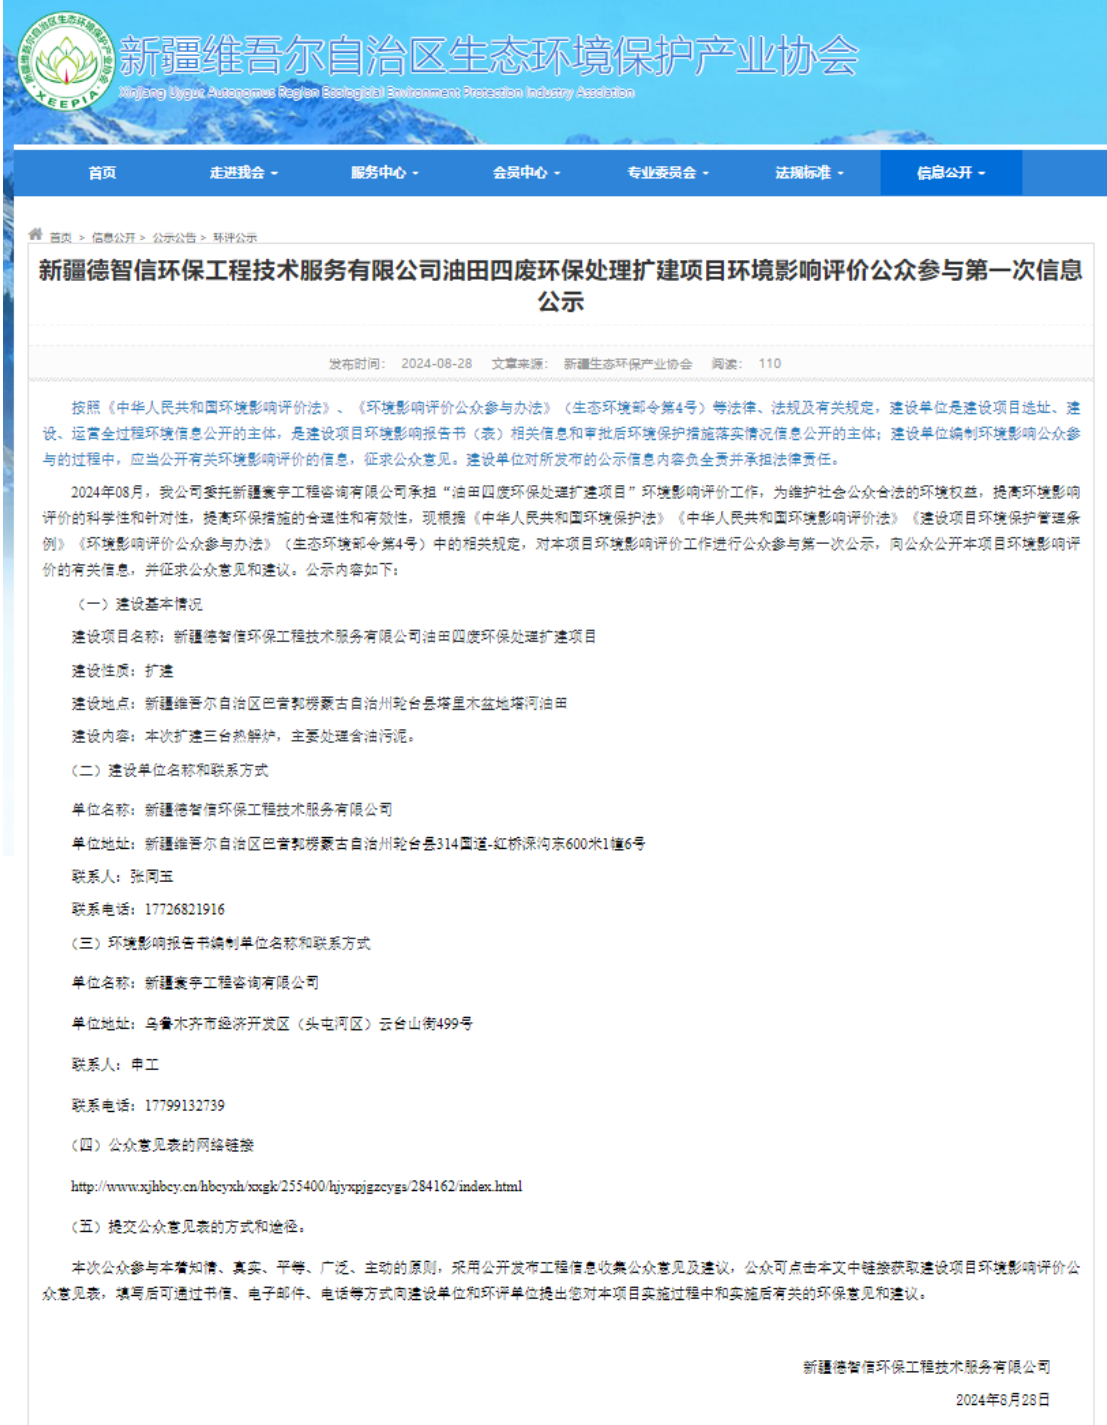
新疆维吾尔自治区生态环境保护产业协会
Xinjiang Uygur Autonomous Region Ecological Environment Protection Industry Association
XEEPIA

首页 走进我会 服务中心 会员中心 专业委员会 法规标准 信息公开

首页 > 信息公开 > 公示公告 > 环评公示

新疆德智信环保工程技术服务有限公司油田四废环保处理扩建项目环境影响评价公众参与第一次信息公示

发布时间: 2024-08-28 文章来源: 新疆生态环保产业协会 阅读: 110

按照《中华人民共和国环境影响评价法》、《环境影响评价公众参与办法》（生态环境部令第4号）等法律、法规及有关规定，建设单位是建设项目选址、建设、运营全过程环境信息公开的主体，是建设项目环境影响报告书（表）相关信息和审批后环境保护措施落实情况信息公开的主体；建设单位编制环境影响公众参与的过程中，应当公开有关环境影响评价的信息，征求公众意见。建设单位对所发布的公示信息内容负全责并承担法律责任。

2024年08月，我公司委托新疆寰宇工程咨询有限公司承担“油田四废环保处理扩建项目”环境影响评价工作，为维护社会公众合法的环境权益，提高环境影响评价的科学性和针对性，提高环保措施的合理性和有效性，现根据《中华人民共和国环境保护法》《中华人民共和国环境影响评价法》《建设项目环境保护管理条例》《环境影响评价公众参与办法》（生态环境部令第4号）中的相关规定，对本项目环境影响评价工作进行公众参与第一次公示，向公众公开本项目环境影响评价的有关信息，并征求公众意见和建议。公示内容如下：

（一）建设基本情况

建设项目名称：新疆德智信环保工程技术服务有限公司油田四废环保处理扩建项目

建设性质：扩建

建设地点：新疆维吾尔自治区巴音郭楞蒙古自治州轮台县塔里木盆地塔河油田

建设内容：本次扩建三台热解炉，主要处理含油污泥。

（二）建设单位名称和联系方式

单位名称：新疆德智信环保工程技术服务有限公司

单位地址：新疆维吾尔自治区巴音郭楞蒙古自治州轮台县314国道-红桥涝沟东600米1幢6号

联系人：张同玉

联系电话：17726821916

（三）环境影响报告书编制单位名称和联系方式

单位名称：新疆寰宇工程咨询有限公司

单位地址：乌鲁木齐市经济开发区（头屯河区）云台山街499号

联系人：申工

联系电话：17799132739

（四）公众意见表的网络链接

http://www.xjhbcy.cn/hbcyxh/xxgk/255400/hjyxpjgzcygs/284162/index.html

（五）提交公众意见表的方式和途径。

本次公众参与本着知情、真实、平等、广泛、主动的原则，采用公开发布工程信息收集公众意见及建议，公众可点击本文中链接获取建设项目环境影响评价公众意见表，填写后可通过书信、电子邮件、电话等方式向建设单位和环评单位提出您对本项目实施过程中和实施后有关的环保意见和建议。

新疆德智信环保工程技术服务有限公司

2024年8月28日